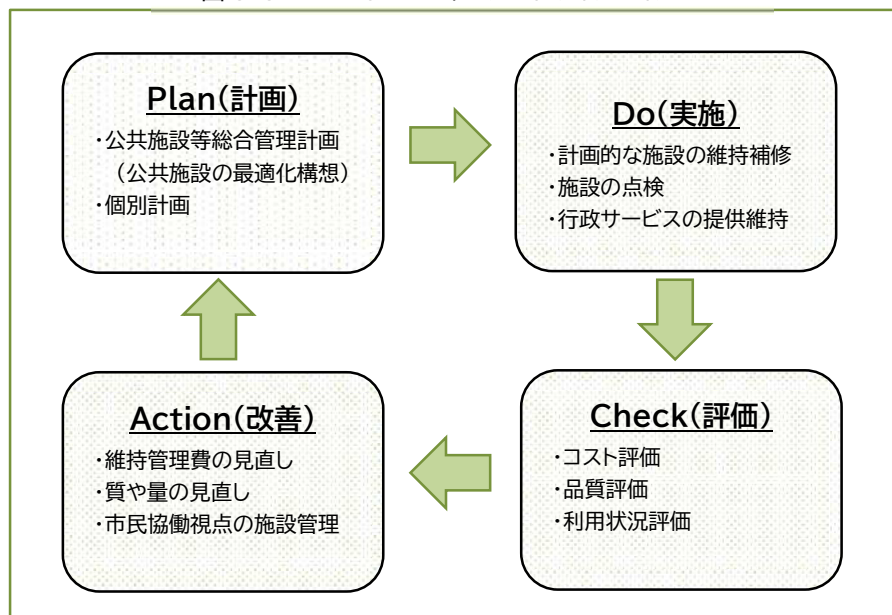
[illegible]

Plan(計画)
・公共施設等総合管理計画
（公共施設の最適化構想）
・個別計画

Do(実施)
・計画的な施設の維持補修
・施設の点検
・行政サービスの提供維持

Check(評価)
・コスト評価
・品質評価
・利用状況評価

Action(改善)
・維持管理費の見直し
・質や量の見直し
・市民協働視点の施設管理